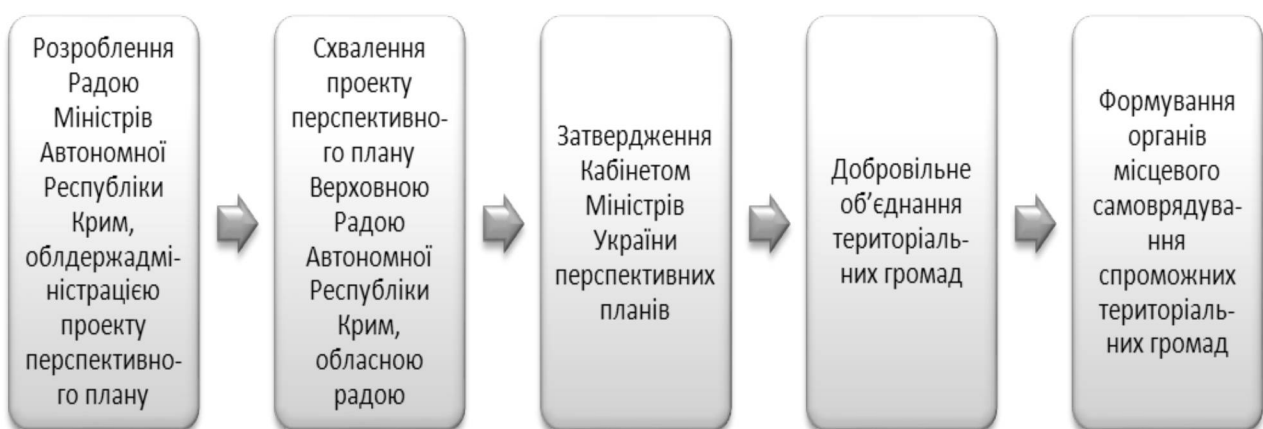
Розроблення Радою Міністрів Автономної Республіки Крим, облдержадміністрацією проекту перспективного плану

Схвалення проекту перспективного плану Верховною Радою Автономної Республіки Крим, обласною радою

Затвердження Кабінетом Міністрів України перспективних планів

Добровільне об'єднання територіальних громад

Формування органів місцевого самоврядування спроможних територіальних громад